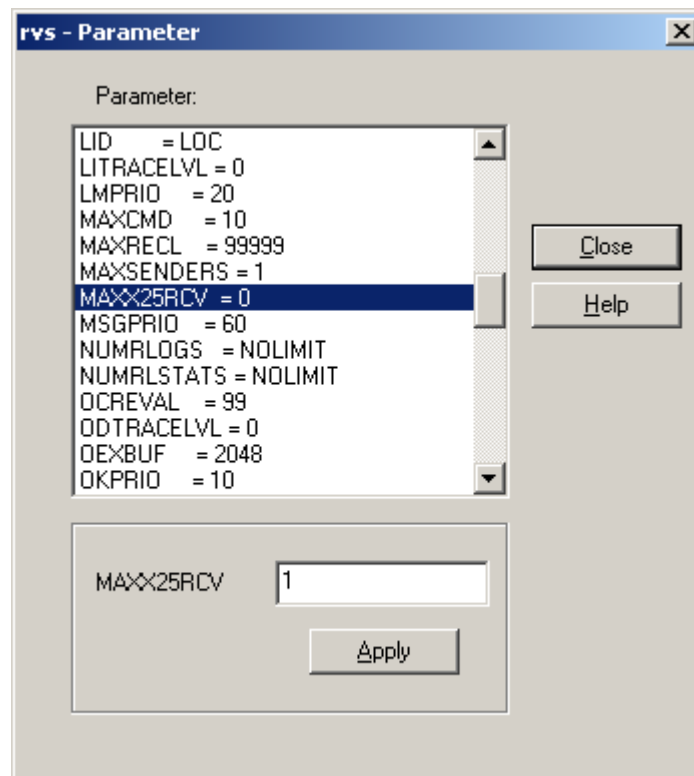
rvs - Parameter

Parameter:

LID = LOC
LITRACELVL = 0
LMPRIO = 20
MAXCMD = 10
MAXRECL = 99999
MAXSENDERS = 1
MAXX25RCV = 0
MSGPRIO = 60
NUMRLOGS = NOLIMIT
NUMRLSTATS = NOLIMIT
OCREVAL = 99
ODTRACELVL = 0
OEXBUF = 2048
OKPRIO = 10

Close

Help

MAXX25RCV

1

Apply